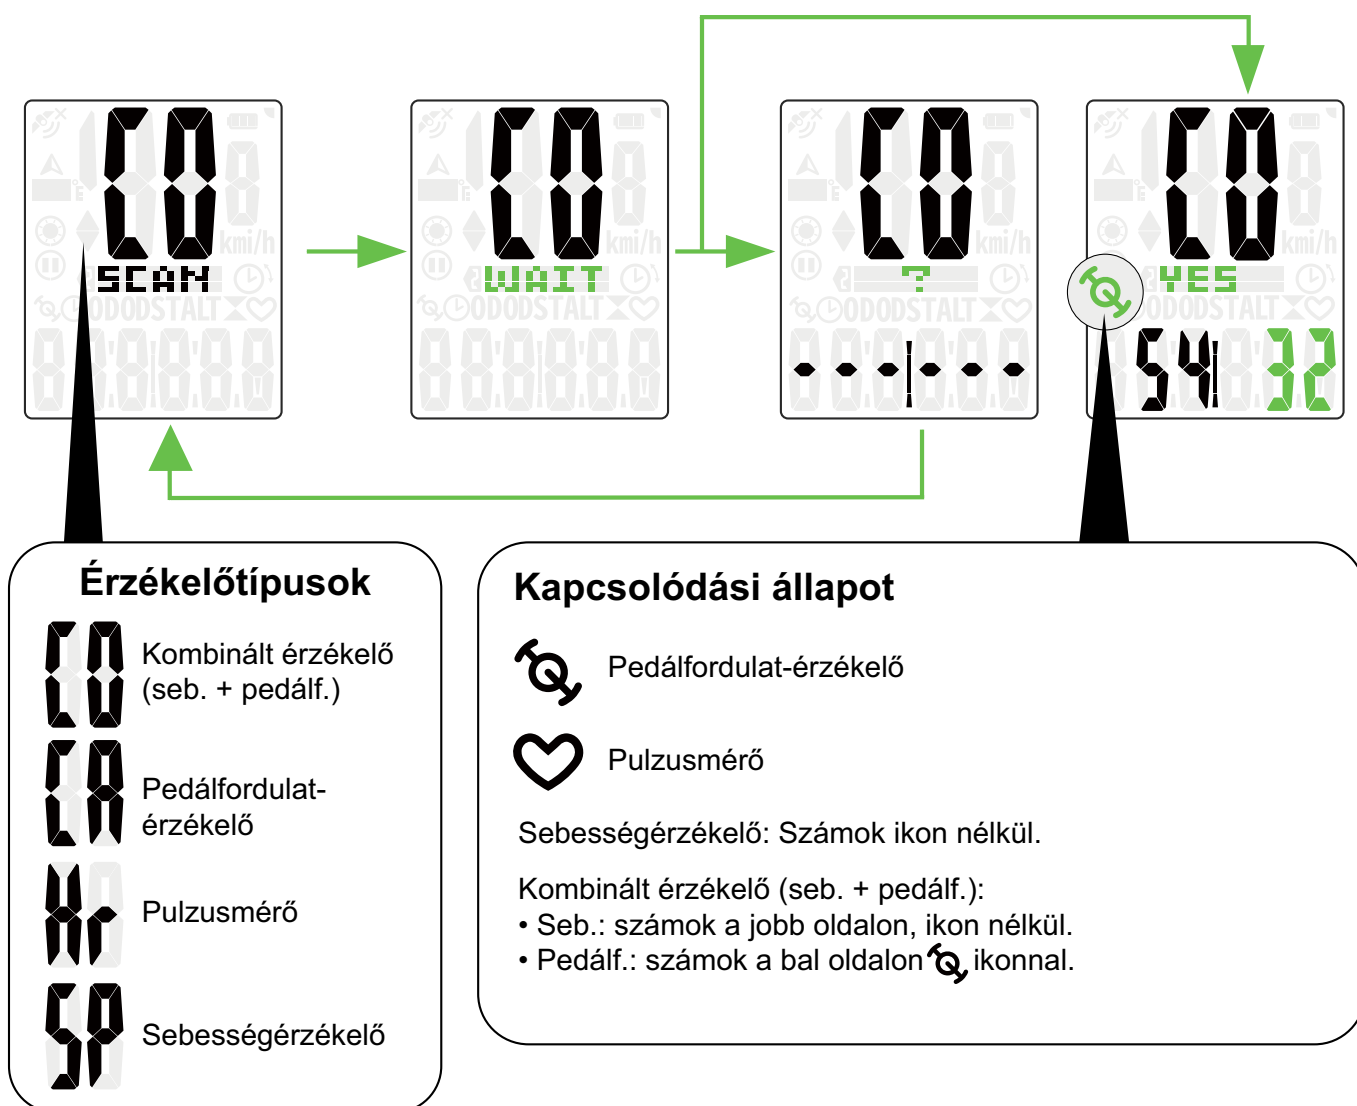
CO
SCAN
ODODSTALT

CO
WAIT
ODODSTALT

CO
?
ODODSTALT
- - - - - -

CO
YES
ODODSTALT
54 32

Érzékelőtípusok

CO Kombinált érzékelő (seb. + pedálf.)

CA Pedálfordulat-érzékelő

Hr Pulzusmérő

SP Sebességérzékelő

Kapcsolódási állapot

Pedálfordulat-érzékelő

Pulzusmérő

Sebességérzékelő: Számok ikon nélkül.

Kombinált érzékelő (seb. + pedálf.):
• Seb.: számok a jobb oldalon, ikon nélkül.
• Pedálf.: számok a bal oldalon ikonnal.